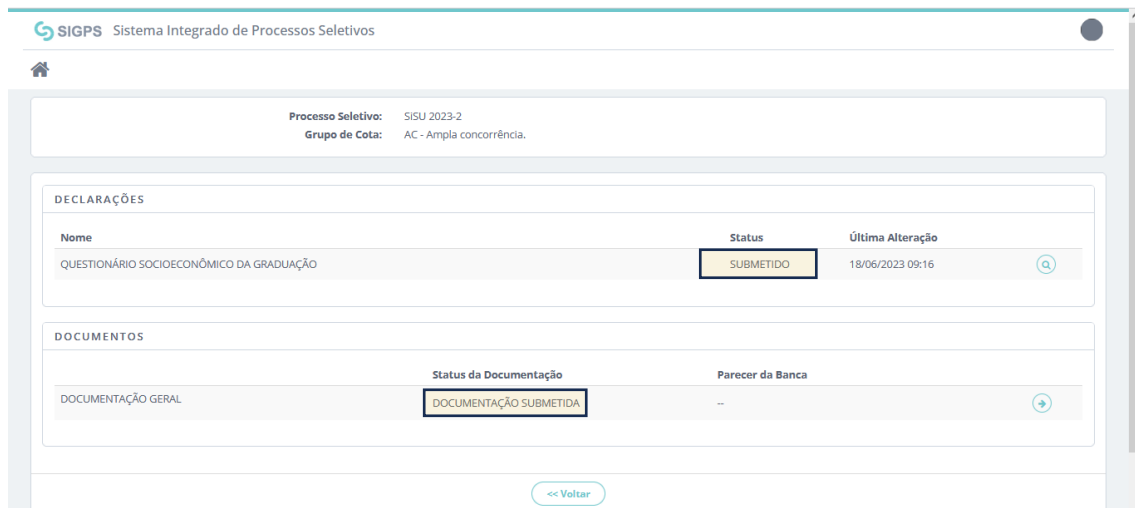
SIGPS Sistema Integrado de Processos Seletivos

Processo Seletivo: SISU 2023-2
Grupo de Cota: AC - Ampla concorrência.

DECLARAÇÕES

| Nome | Status | Última Alteração |
|---|---|---|
| QUESTIONÁRIO SOCIOECONÔMICO DA GRADUAÇÃO | SUBMETIDO | 18/06/2023 09:16 |

DOCUMENTOS

| | Status da Documentação | Parecer da Banca |
|---|---|---|
| DOCUMENTAÇÃO GERAL | DOCUMENTAÇÃO SUBMETIDA | -- |

<< Voltar